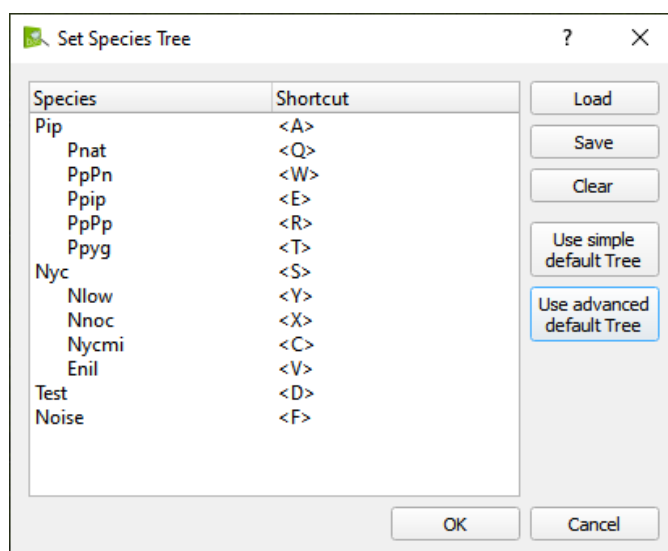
Set Species Tree

?

| Species | Shortcut |
|---|---|
| Pip | <A> |
| Pnat | <Q> |
| PpPn | <W> |
| Ppip | <E> |
| PpPp | <R> |
| Ppyg | <T> |
| Nyc | <S> |
| Nlow | <Y> |
| Nnoc | <X> |
| Nycmi | <C> |
| Enil | <V> |
| Test | <D> |
| Noise | <F> |

Load

Save

Clear

Use simple default Tree

Use advanced default Tree

OK

Cancel